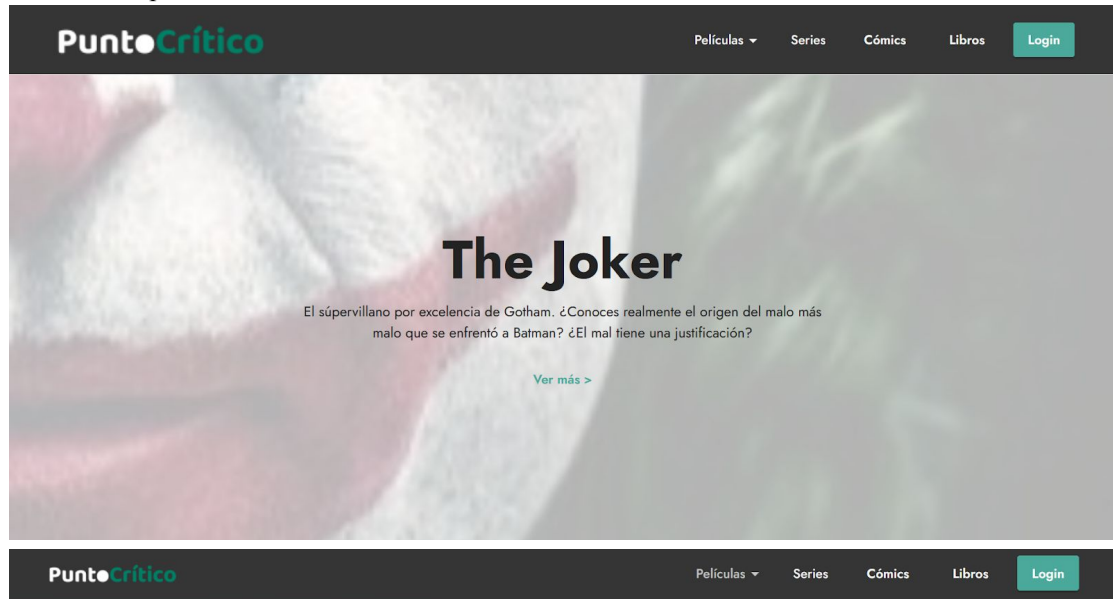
PuntoCrítico

Películas ▾ Series Cómics Libros Login

The Joker

El súpervillano por excelencia de Gotham. ¿Conoces realmente el origen del malo más malo que se enfrentó a Batman? ¿El mal tiene una justificación?

Ver más >

PuntoCrítico

Películas ▾ Series Cómics Libros Login